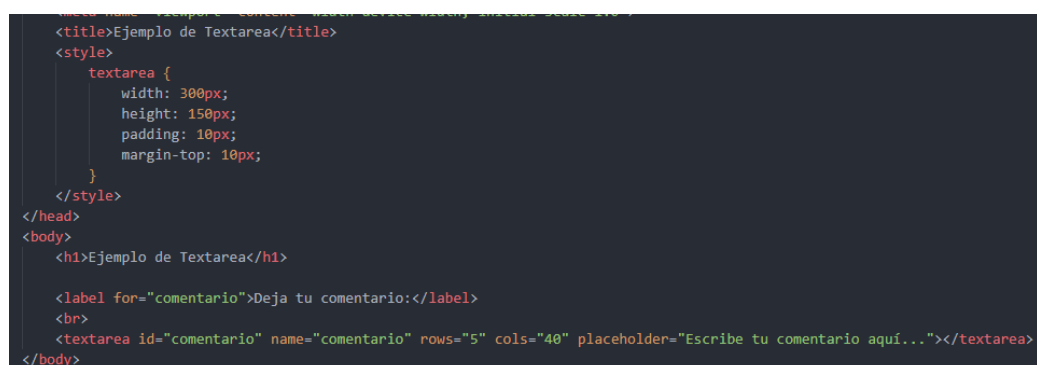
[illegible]
<title>Ejemplo de Textarea</title>
<style>
textarea {
width: 300px;
height: 150px;
padding: 10px;
margin-top: 10px;
}
</style>
</head>
<body>
<h1>Ejemplo de Textarea</h1>

<label for="comentario">Deja tu comentario:</label>
<br>
<textarea id="comentario" name="comentario" rows="5" cols="40" placeholder="Escribe tu comentario aquí..."></textarea>
</body>